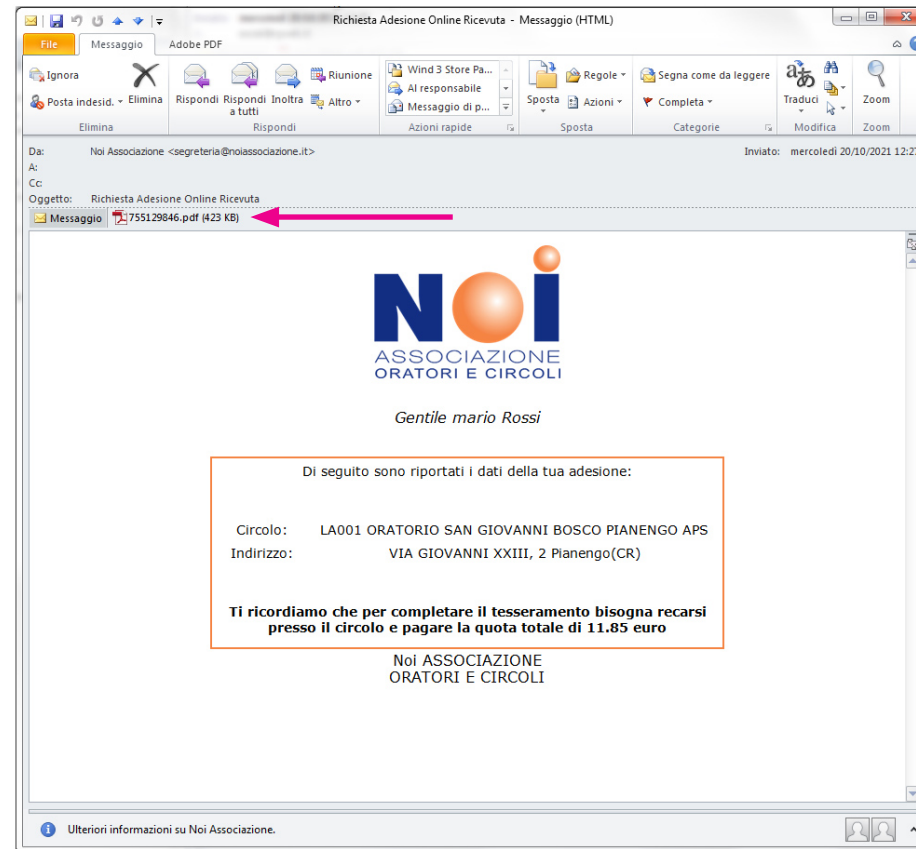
Richiesta Adesione Online Ricevuta - Messaggio (HTML)

File Messaggio Adobe PDF

Ignora
Posta indesid.
Elimina
Elimina

Rispondi
Rispondi a tutti
Inoltra
Riunione
Altro
Rispondi

Wind 3 Store Pa...
Al responsabile
Messaggio di p...
Azioni rapide

Sposta
Regole
Azioni
Sposta

Segna come da leggere
Completa
Categorie

Traduci
Modifica

Zoom
Zoom

Da: Noi Associazione <segreteria@noiassociazione.it>
A:
Cc:
Oggetto: Richiesta Adesione Online Ricevuta

Inviato: mercoledì 20/10/2021 12:2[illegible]

Messaggio
755129846.pdf (423 KB)

Noi
ASSOCIAZIONE
ORATORI E CIRCOLI

Gentile mario Rossi

Di seguito sono riportati i dati della tua adesione:

Circolo: LA001 ORATORIO SAN GIOVANNI BOSCO PIANENGO APS
Indirizzo: VIA GIOVANNI XXIII, 2 Pianengo(CR)

Ti ricordiamo che per completare il tesseramento bisogna recarsi presso il circolo e pagare la quota totale di 11.85 euro

Noi ASSOCIAZIONE
ORATORI E CIRCOLI

Ulteriori informazioni su Noi Associazione.